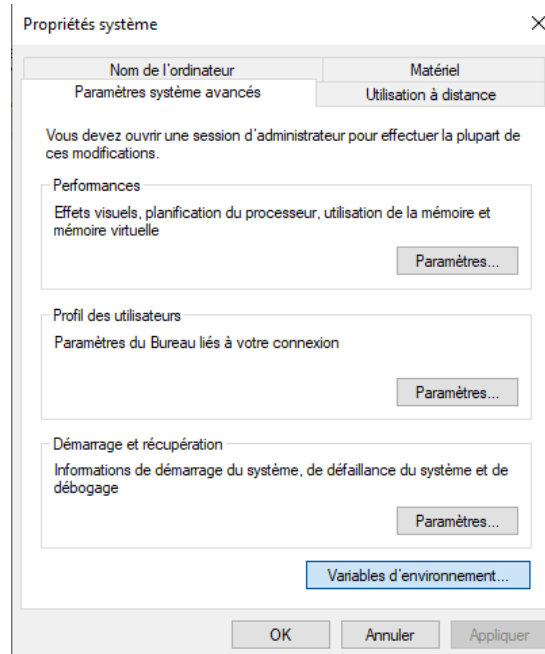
Propriétés système

×

Nom de l'ordinateur

Matériel

Paramètres système avancés

Utilisation à distance

Vous devez ouvrir une session d'administrateur pour effectuer la plupart de ces modifications.

Performances

Effets visuels, planification du processeur, utilisation de la mémoire et mémoire virtuelle

Paramètres...

Profil des utilisateurs

Paramètres du Bureau liés à votre connexion

Paramètres...

Démarrage et récupération

Informations de démarrage du système, de défaillance du système et de débogage

Paramètres...

Variables d'environnement...

OK

Annuler

Appliquer